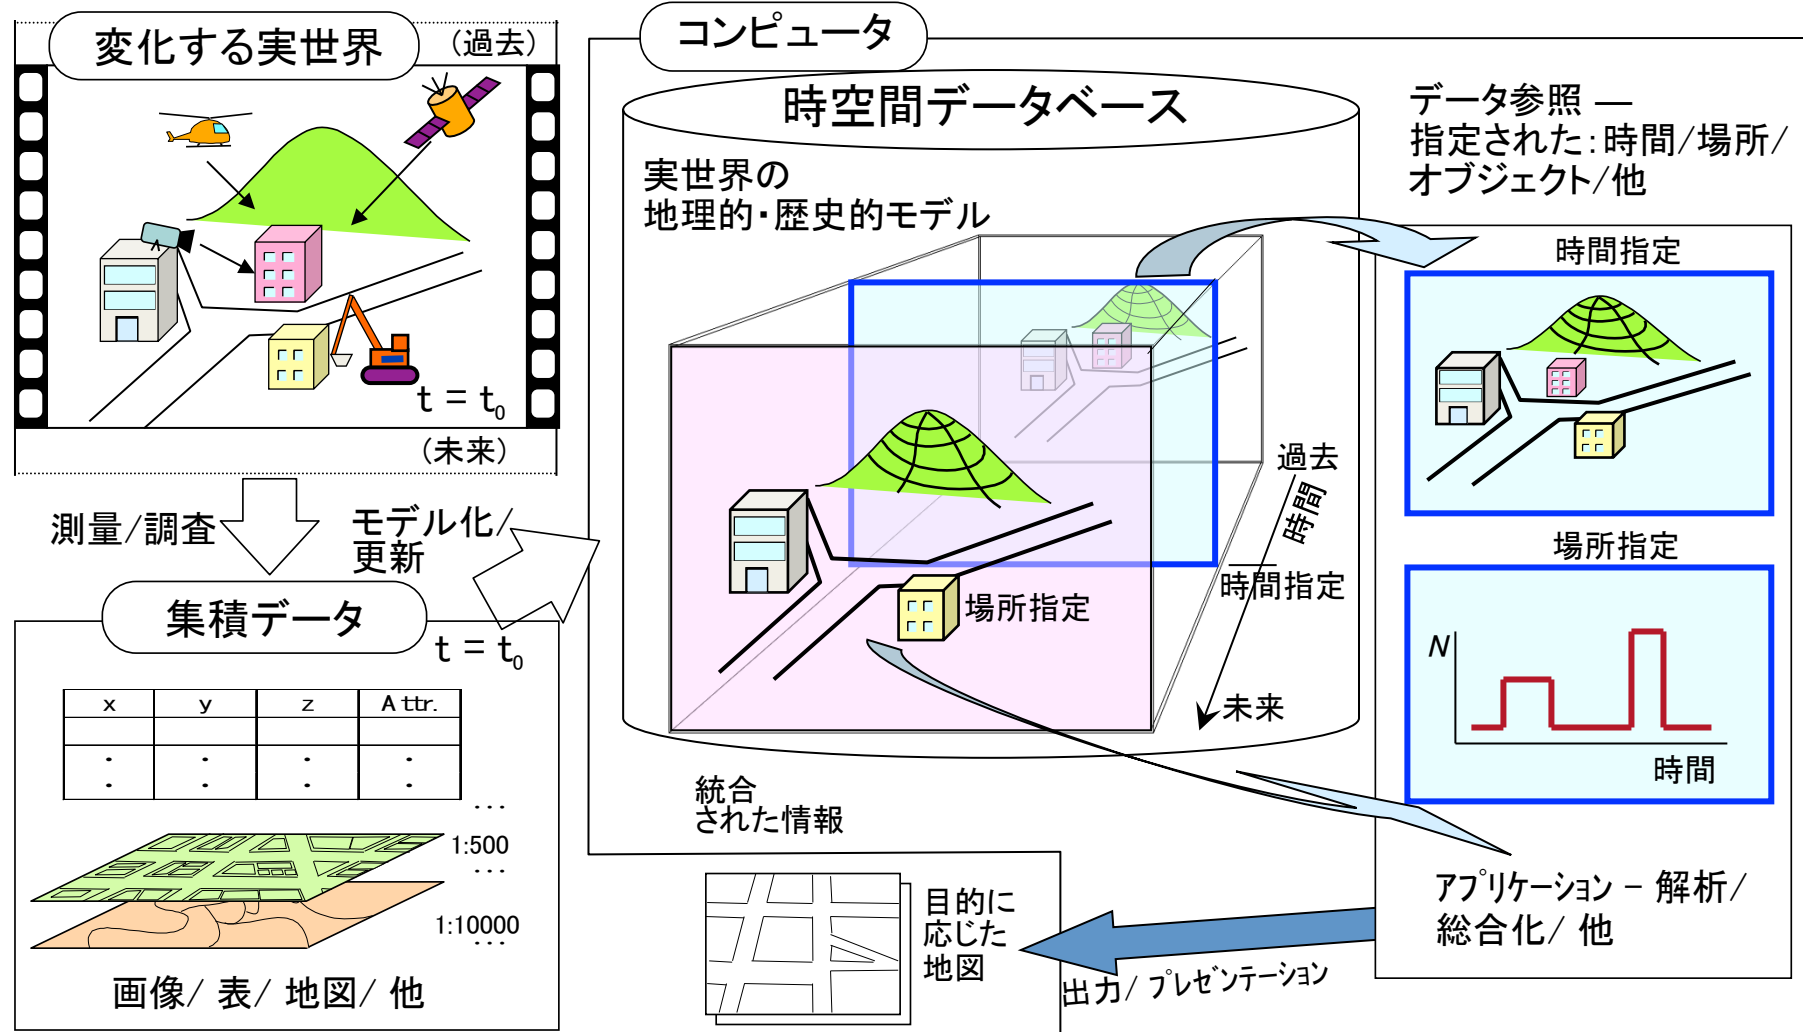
変化する実世界
（過去）
$t = t_0$
（未来）

測量/調査

モデル化/
更新

集積データ
$t = t_0$

| x | y | z | A ttr. |
|---|---|---|---|
| | | | |
| ・<br>・ | ・<br>・ | ・<br>・ | ・<br>・ |

…
1:500
…
1:10000
…

画像/ 表/ 地図/ 他

コンピュータ

時空間データベース

実世界の
地理的・歴史的モデル

過去
時間
時間指定
場所指定
未来

統合
された情報

データ参照 —
指定された：時間/場所/
オブジェクト/他

時間指定

場所指定
N
時間

アプリケーション – 解析/
総合化/ 他

目的に
応じた
地図

出力/ プレゼンテーション